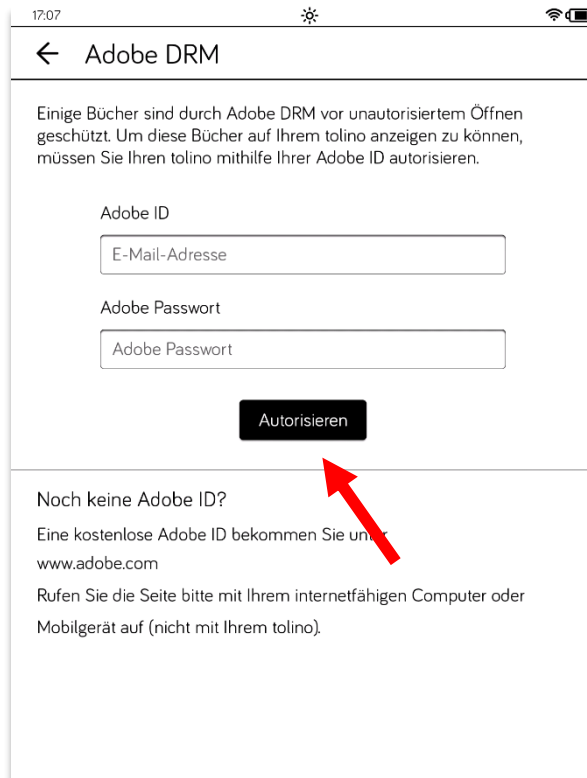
17:07

← Adobe DRM

Einige Bücher sind durch Adobe DRM vor unautorisiertem Öffnen geschützt. Um diese Bücher auf Ihrem tolino anzeigen zu können, müssen Sie Ihren tolino mithilfe Ihrer Adobe ID autorisieren.

Adobe ID

E-Mail-Adresse

Adobe Passwort

Adobe Passwort

Autorisieren

Noch keine Adobe ID?

Eine kostenlose Adobe ID bekommen Sie un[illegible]

www.adobe.com

Rufen Sie die Seite bitte mit Ihrem internetfähigen Computer oder Mobilgerät auf (nicht mit Ihrem tolino).